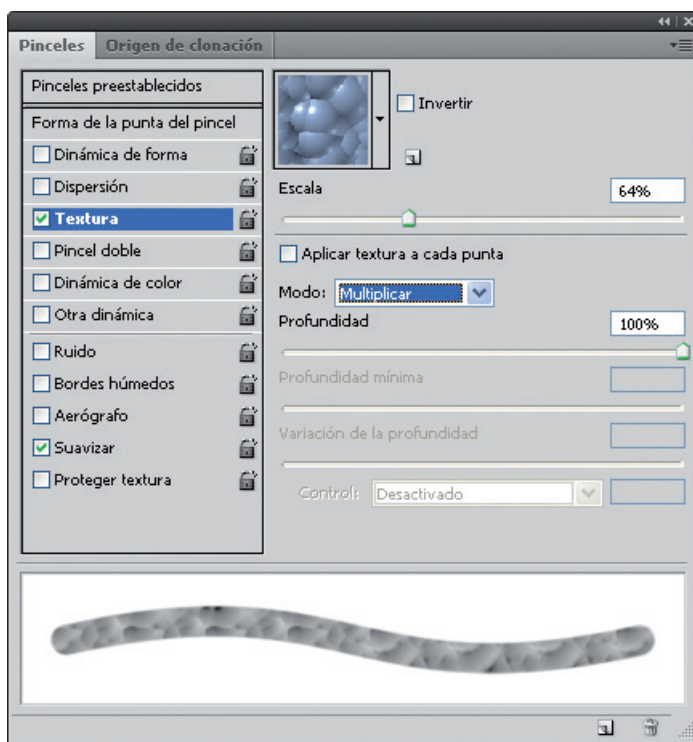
Pinceles Origen de clonación

Pinceles preestablecidos
Forma de la punta del pincel
Dinámica de forma
Dispersión
Textura
Pincel doble
Dinámica de color
Otra dinámica
Ruido
Bordes húmedos
Aerógrafo
Suavizar
Proteger textura

Invertir

Escala 64%

Aplicar textura a cada punta

Modo: Multiplicar

Profundidad 100%

Profundidad mínima

Variación de la profundidad

Control: Desactivado